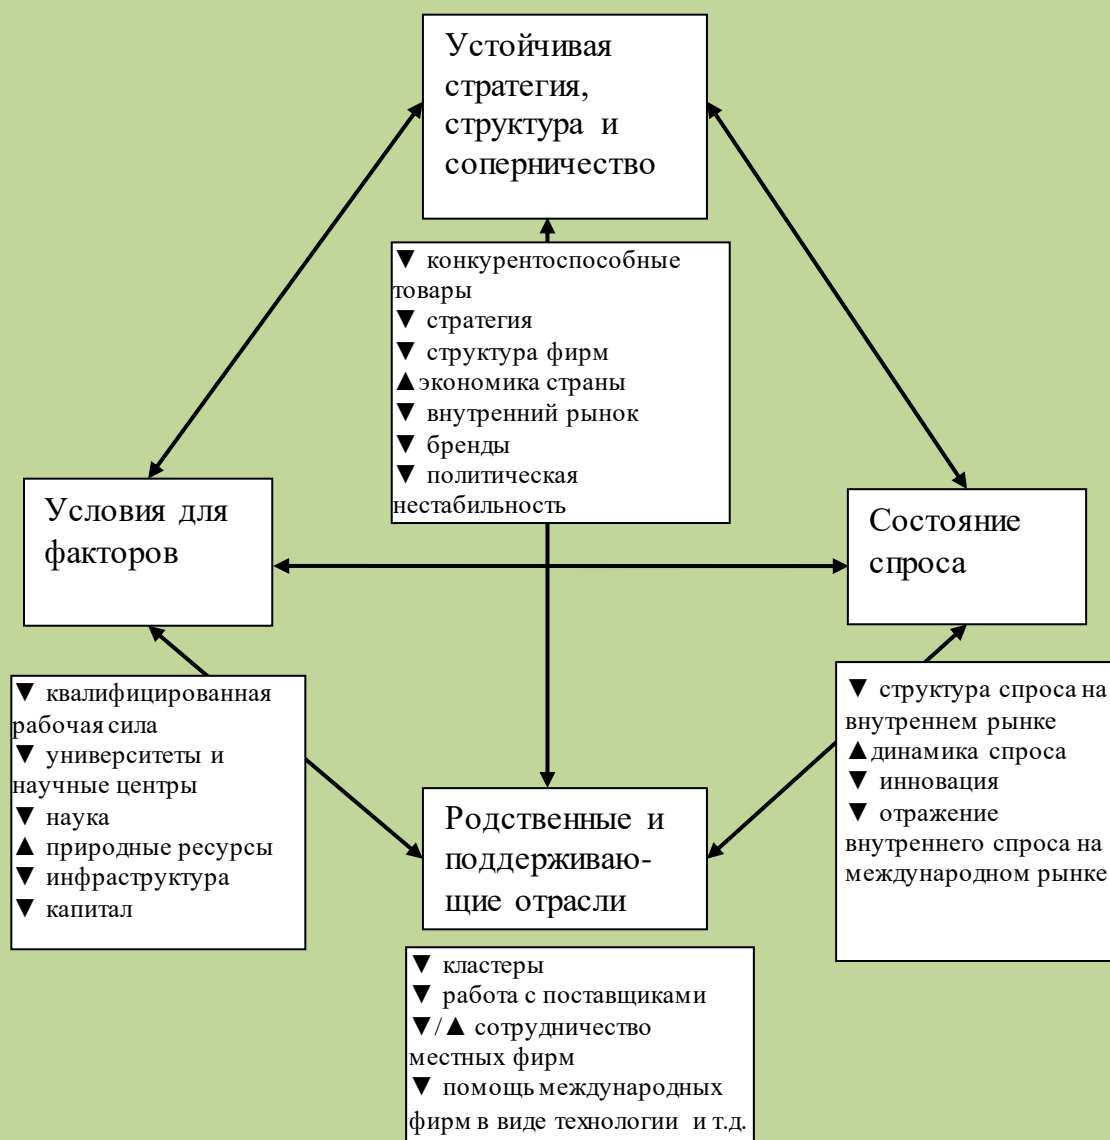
Устойчивая стратегия, структура и соперничество

▼ конкурентоспособные товары
▼ стратегия
▼ структура фирм
▲экономика страны
▼ внутренний рынок
▼ бренды
▼ политическая нестабильность

Условия для факторов

Состояние спроса

▼ квалифицированная рабочая сила
▼ университеты и научные центры
▼ наука
▲ природные ресурсы
▼ инфраструктура
▼ капитал

Родственные и поддерживающие отрасли

▼ структура спроса на внутреннем рынке
▲динамика спроса
▼ инновация
▼ отражение внутреннего спроса на международном рынке

▼ кластеры
▼ работа с поставщиками
▼/▲ сотрудничество местных фирм
▼ помощь международных фирм в виде технологии и т.д.